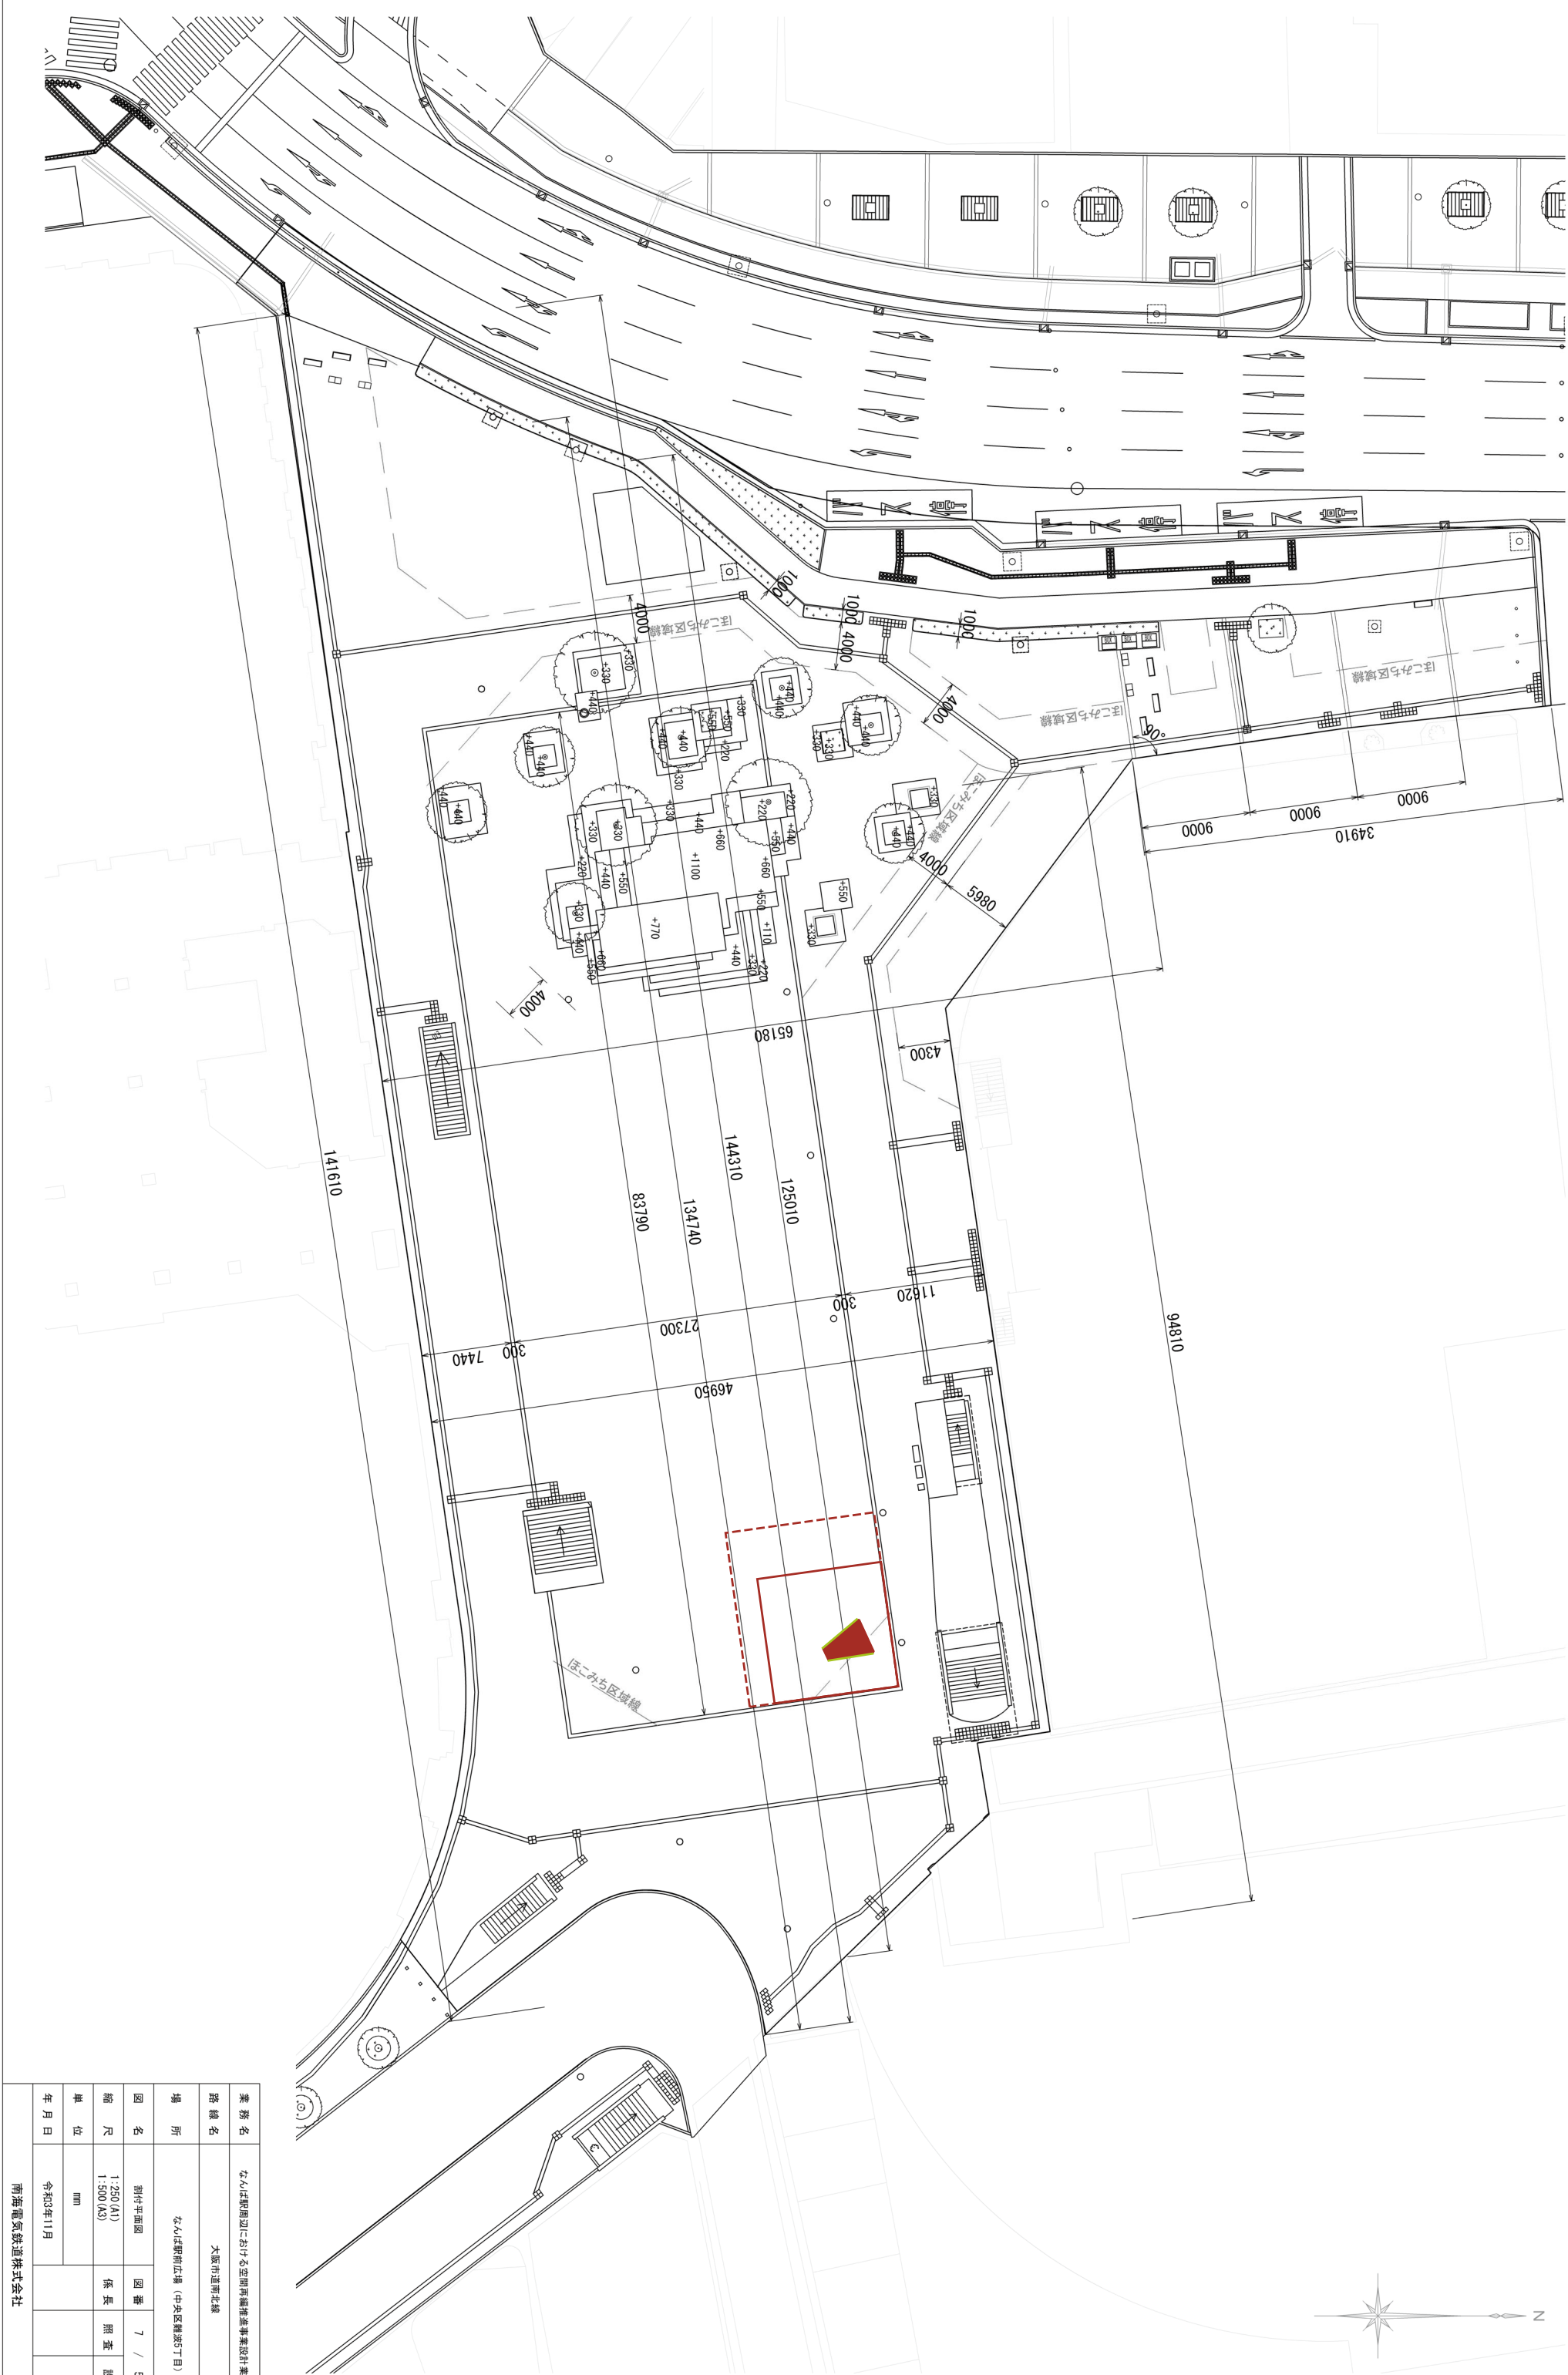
1000
1000
1000
4000
4000
4000
ほこみち区域線
ほこみち区域線
ほこみち区域線
ほこみち区域線
ほこみち区域線
90°
9000
9000
9000
34910
+330
+330
+440
+440
+440
+440
+440
+550
+330
+220
+440
+330
+330
+440
+660
+1100
+220
+440
+550
+660
+330
+330
+330
+440
+550
+220
+440
+550
+330
+770
+660
+550
+110
+440
+220
+330
+330
4000
5980
4000
65180
4300
141610
83790
134740
144310
125010
94810
11620
300
27300
300
7440
46950
N

| 業務名 | なんば駅周辺における空間再編推進事業設計業 |
|---|---|
| 路線名 | 大阪市道南北線 |
| 場所 | なんば駅前広場（中央区難波5丁目） |
| 図名 | 割付平面図 | 図番 | 7 / |
| 縮尺 | 1:250(A1) 1:500(A3) | 係長 | 照査 |
| 単位 | mm | | |
| 年月日 | 令和3年11月 | | |

南海電気鉄道株式会社